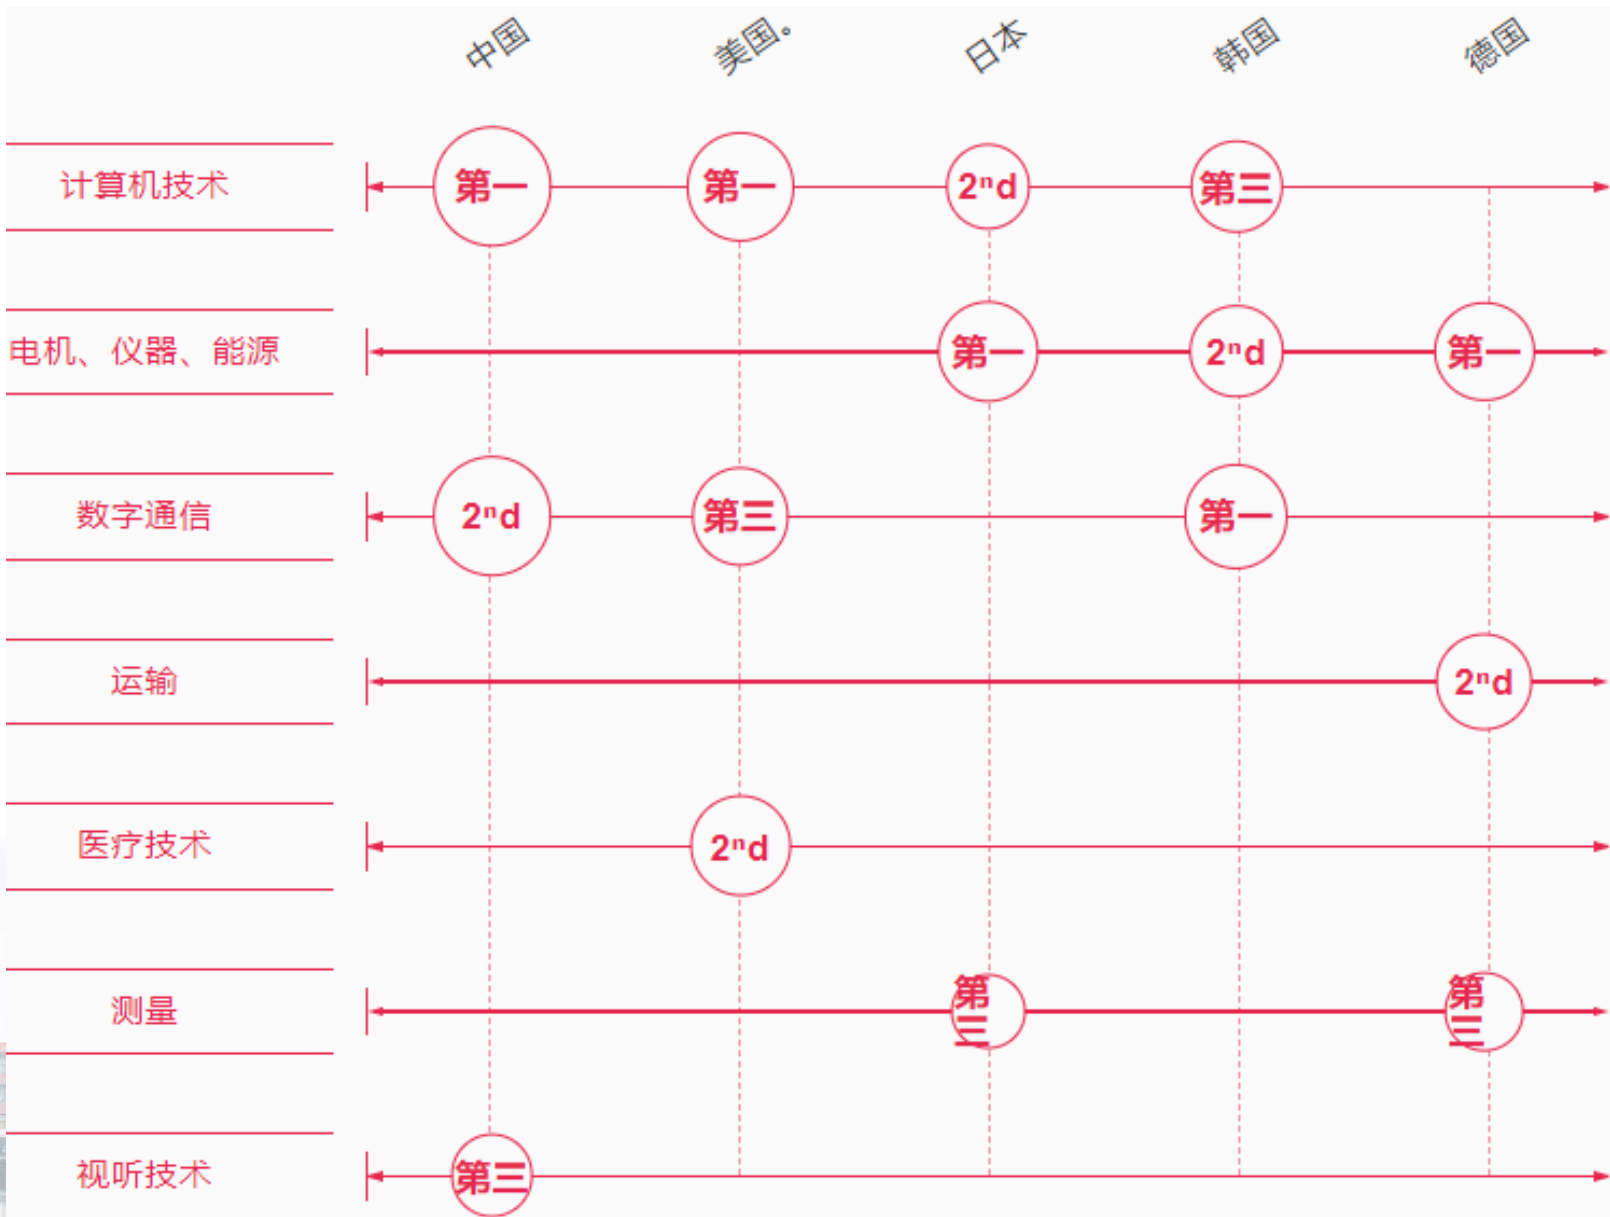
| | 中国 | 美国。 | 日本 | 韩国 | 德国 |
|---|---|---|---|---|---|
| 计算机技术 | 第一 | 第一 | $2^nd$ | 第三 | |
| 电机、仪器、能源 | | | 第一 | $2^nd$ | 第一 |
| 数字通信 | $2^nd$ | 第三 | | 第一 | |
| 运输 | | | | | $2^nd$ |
| 医疗技术 | | $2^nd$ | | | |
| 测量 | | | 第三 | | 第三 |
| 视听技术 | 第三 | | | | |